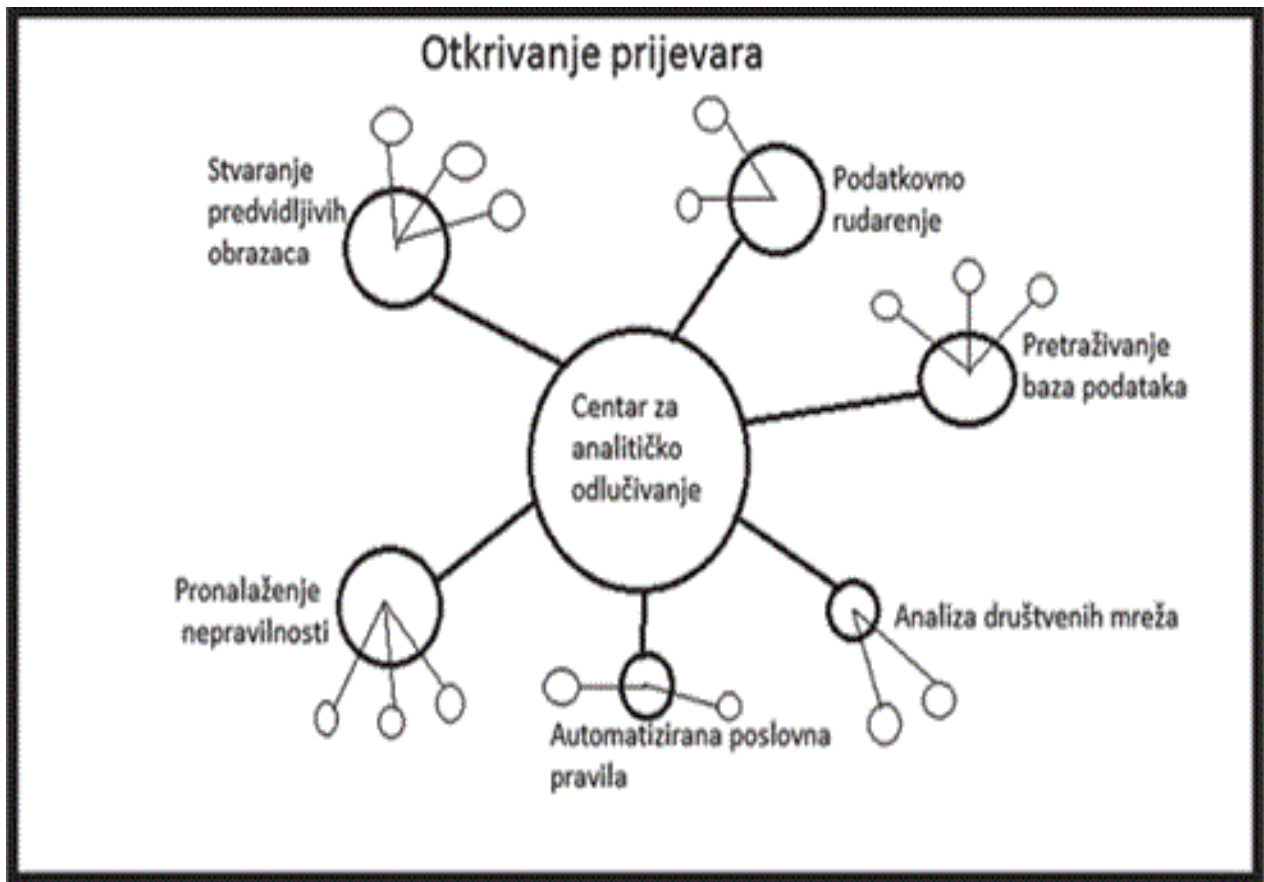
Otkrivanje prijevara

Stvaranje predvidljivih obrazaca

Podatkovno rudarenje

Pretraživanje baza podataka

Centar za analitičko odlučivanje

Pronalaženje nepravilnosti

Analiza društvenih mreža

Automatizirana poslovna pravila